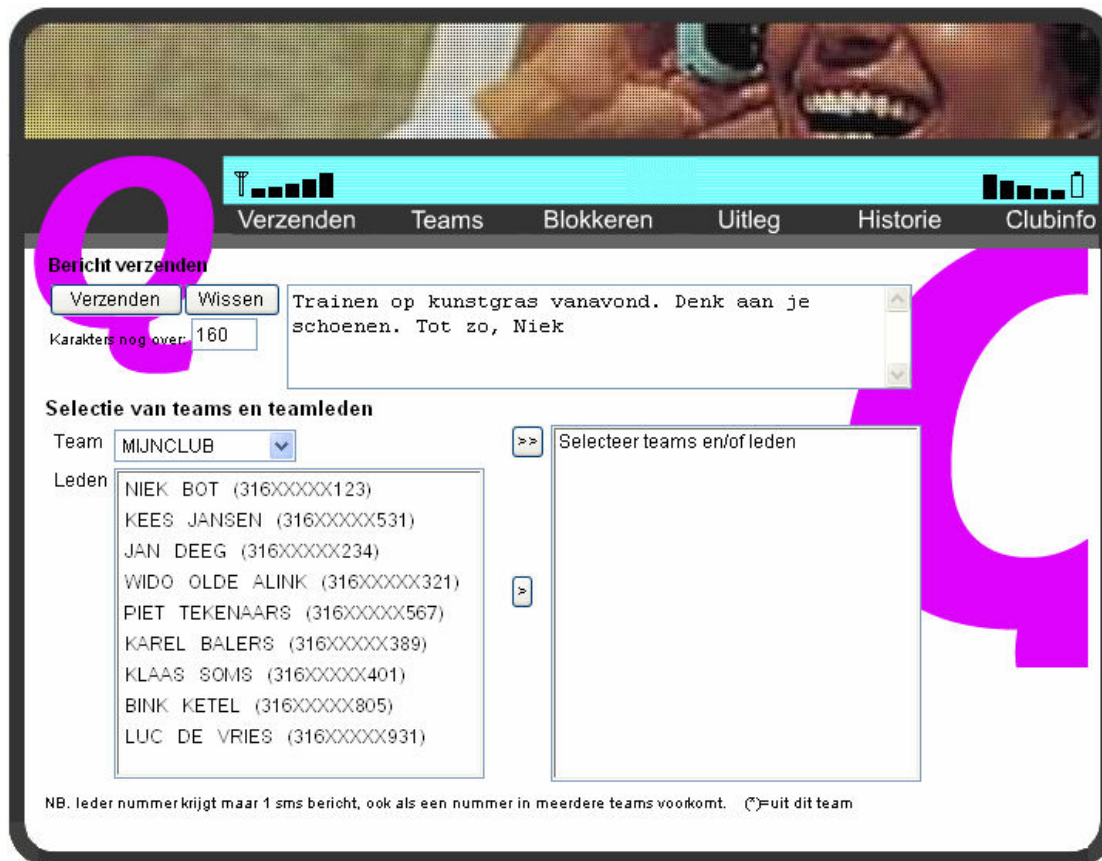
Verzenden Teams Blokkeren Uitleg Historie Clubinfo

Bericht verzenden

Verzenden Wissen

Karakters nog over: 160

Trainen op kunstgras vanavond. Denk aan je schoenen. Tot zo, Niek

Selectie van teams en teamleden

Team MIJNCLUB

Leden
NIEK BOT (316XXXXX123)
KEES JANSEN (316XXXXX531)
JAN DEEG (316XXXXX234)
WIDO OLDE ALINK (316XXXXX321)
PIET TEKENAARS (316XXXXX567)
KAREL BALERS (316XXXXX389)
KLAAS SOMS (316XXXXX401)
BINK KETEL (316XXXXX805)
LUC DE VRIES (316XXXXX931)

>>

>

Selecteer teams en/of leden

NB. Ieder nummer krijgt maar 1 sms bericht, ook als een nummer in meerdere teams voorkomt. (*)=uit dit team